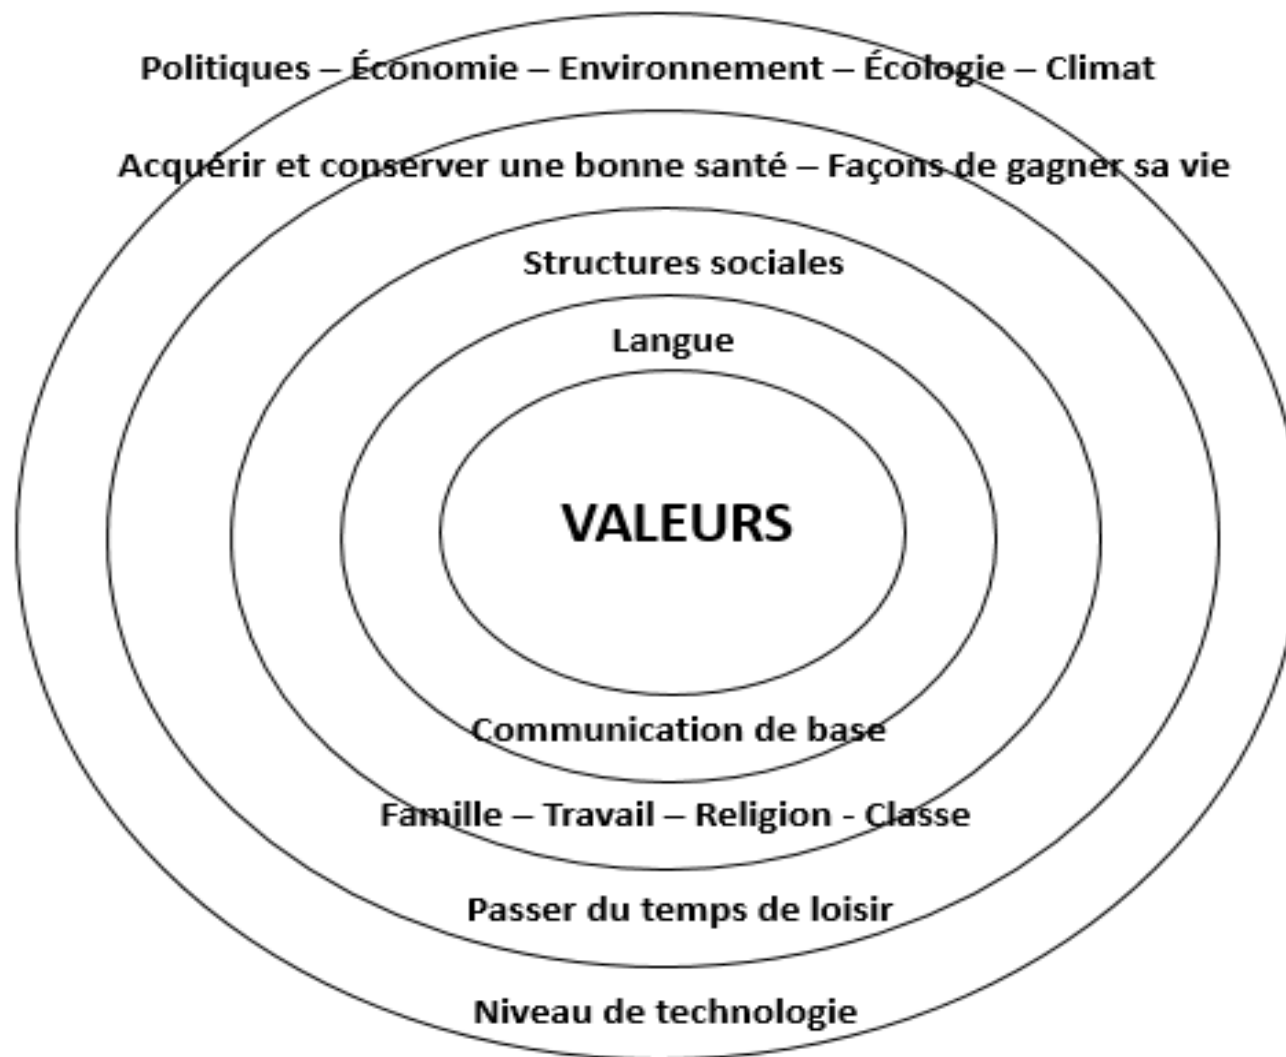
Politiques – Économie – Environnement – Écologie – Climat

Acquérir et conserver une bonne santé – Façons de gagner sa vie

Structures sociales

Langue

VALEURS

Communication de base

Famille – Travail – Religion - Classe

Passer du temps de loisir

Niveau de technologie